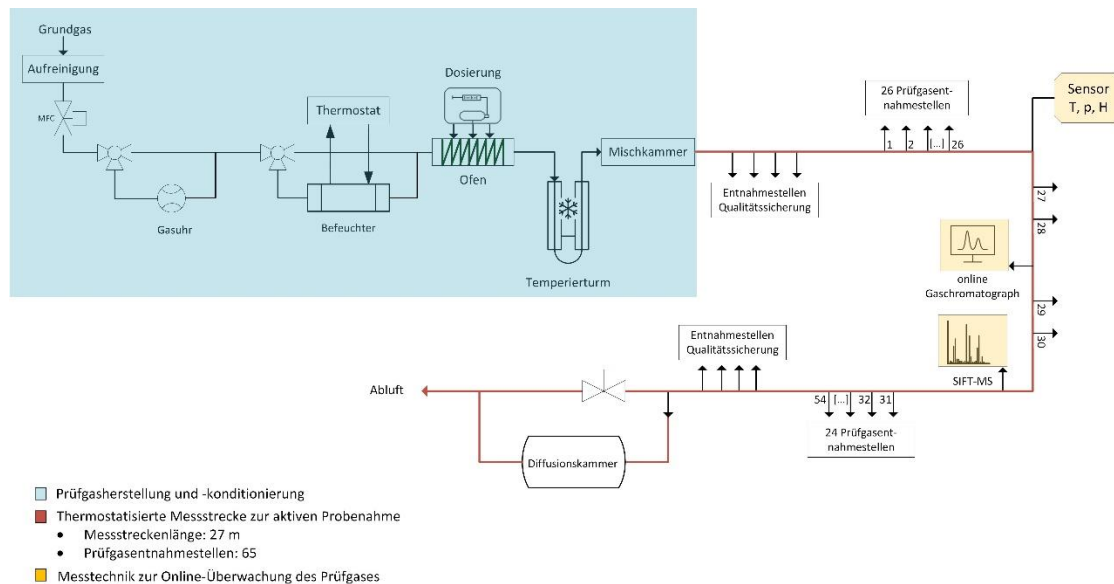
Grundgas

Aufreinigung

MFC

Gasuhr

Thermostat

Befeuchter

Dosierung

Ofen

Temperierturm

Mischkammer

Entnahmestellen Qualitätssicherung

26 Prüfgasentnahmestellen

1 2 [...] 26

Sensor T, p, H

27

28

online Gaschromatograph

29

30

SIFT-MS

Entnahmestellen Qualitätssicherung

Abluft

54 [...] 32 31

24 Prüfgasentnahmestellen

Diffusionskammer

Prüfgasherstellung und -konditionierung

Thermostatisierte Messstrecke zur aktiven Probenahme

- Messstreckenlänge: 27 m
- Prüfgasentnahmestellen: 65

Messtechnik zur Online-Überwachung des Prüfgases